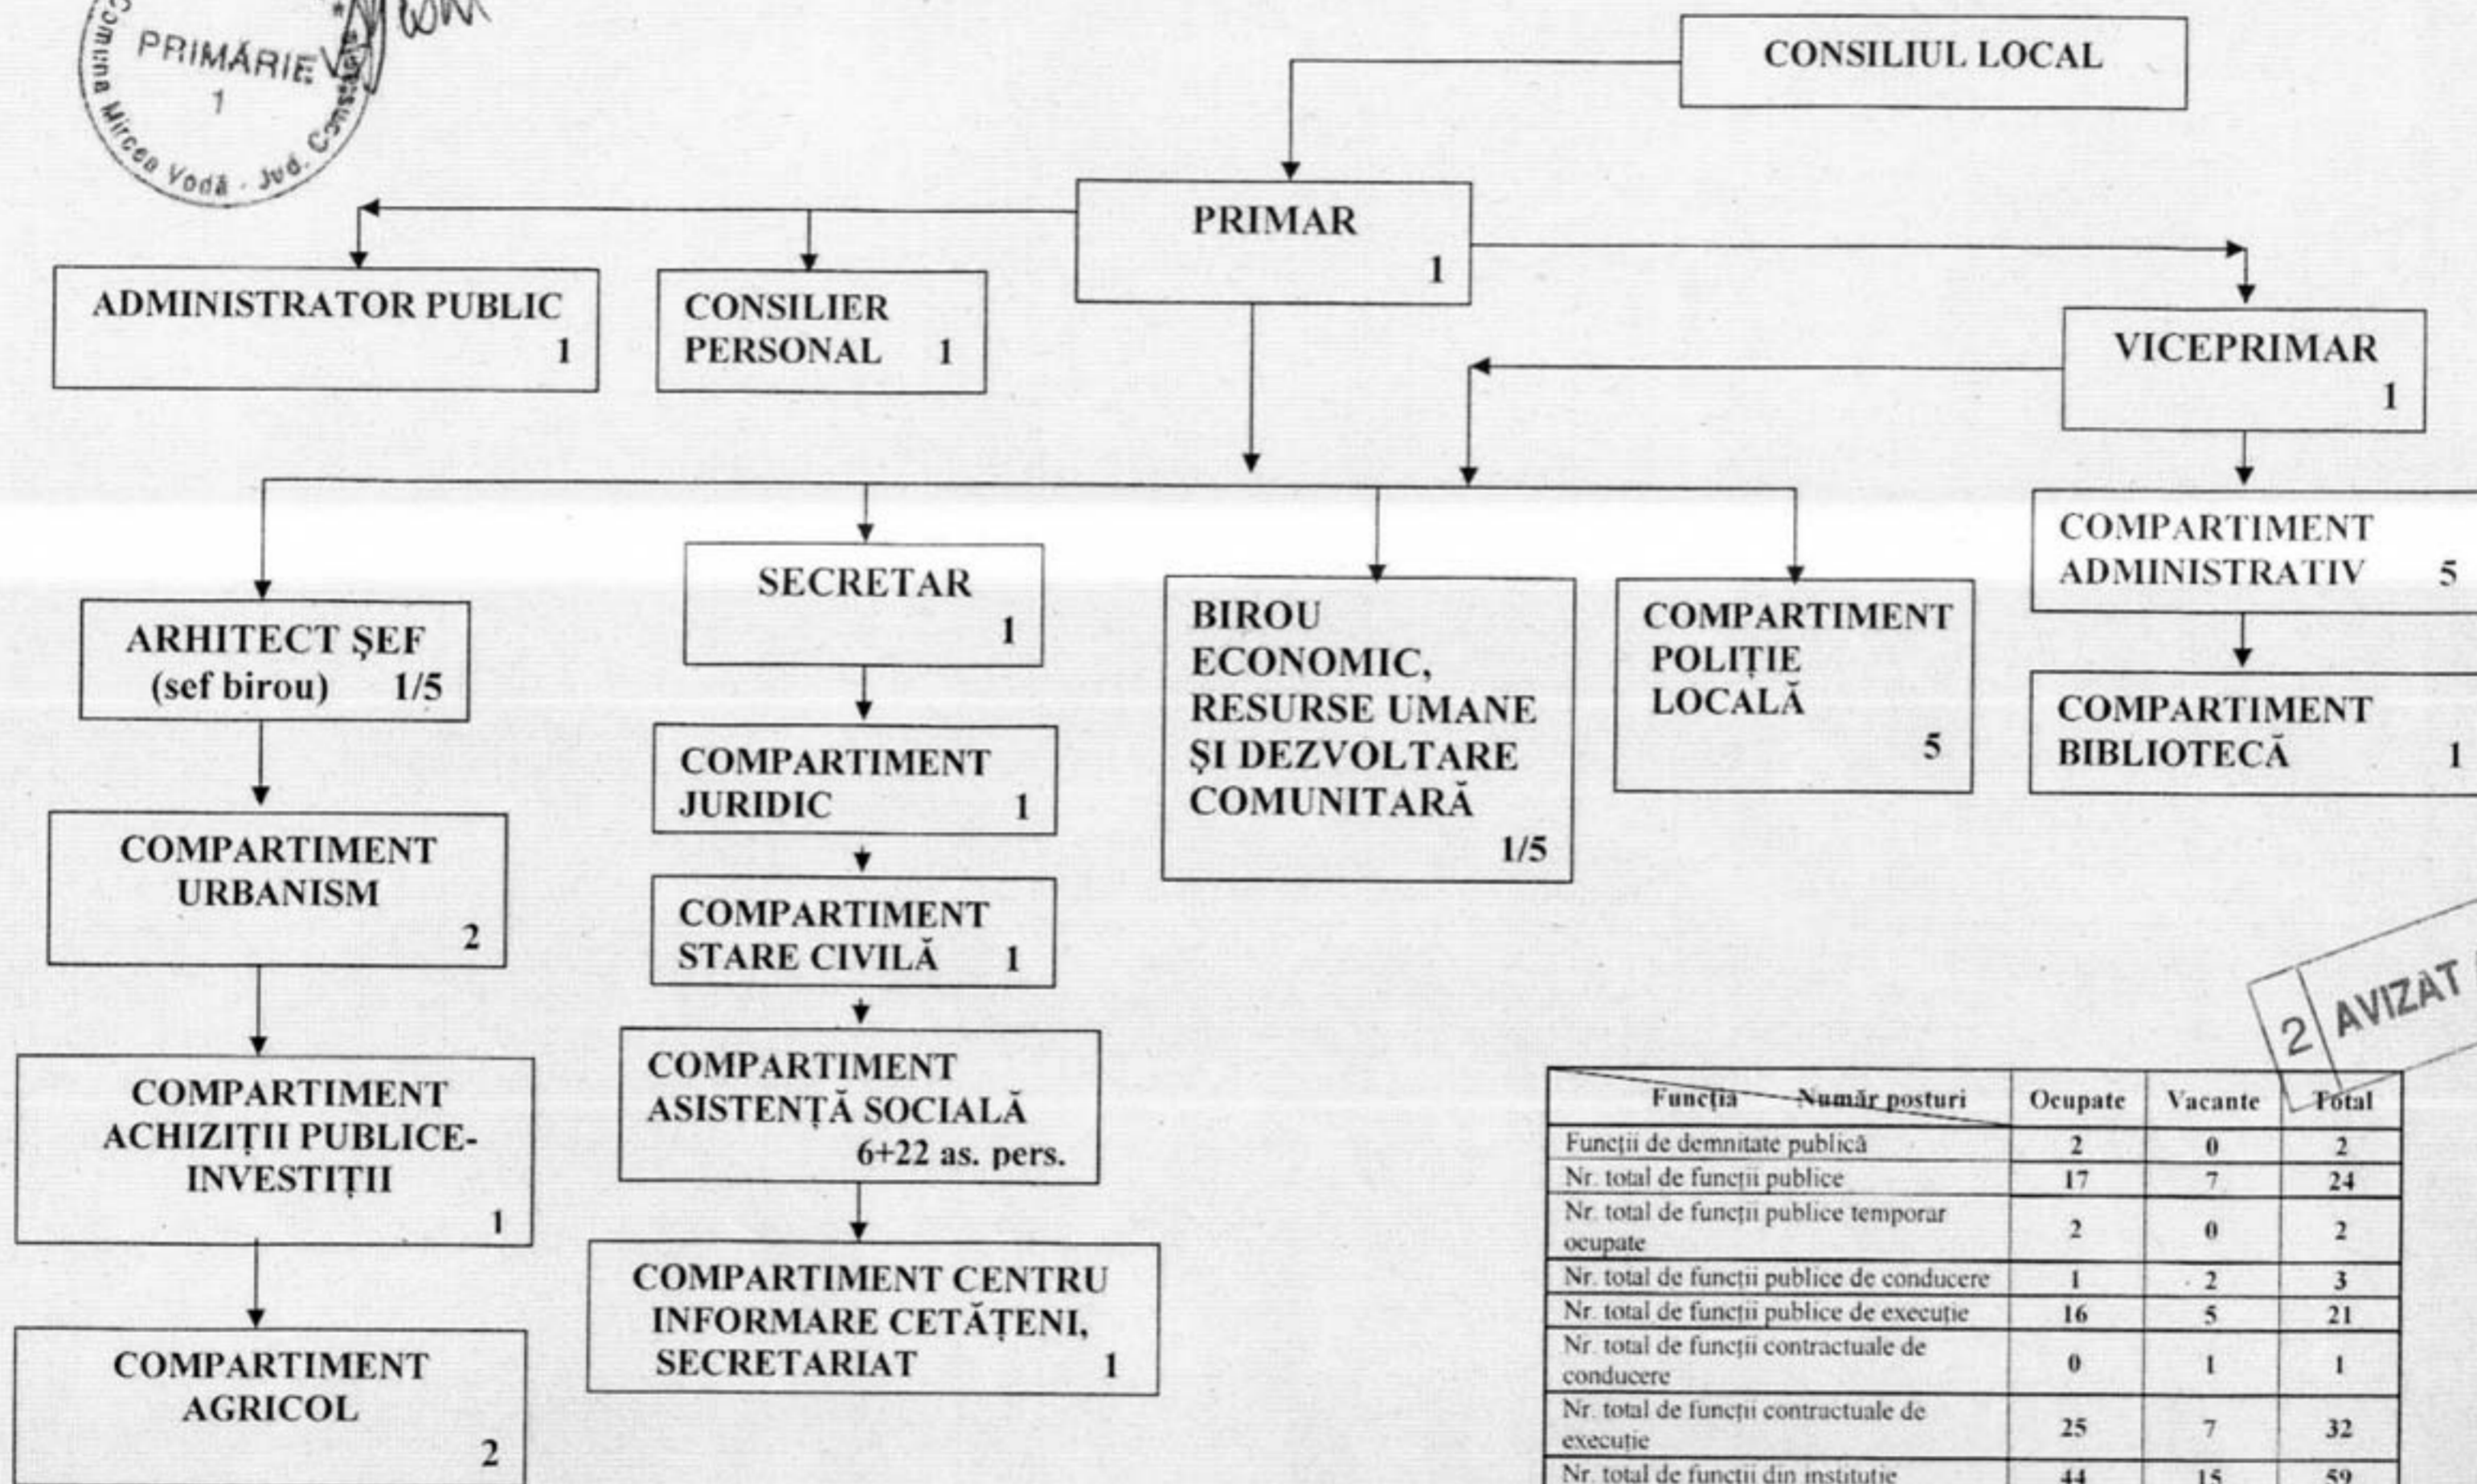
Comuna Mircea Vodă · Jud. Constanța
PRIMĂRIE
1

CONSILIUL LOCAL

PRIMAR
1

ADMINISTRATOR PUBLIC
1

CONSILIER PERSONAL 1

VICEPRIMAR
1

COMPARTIMENT ADMINISTRATIV 5

COMPARTIMENT BIBLIOTECĂ 1

ARHITECT ŞEF (sef birou) 1/5

SECRETAR
1

BIROU ECONOMIC, RESURSE UMANE ŞI DEZVOLTARE COMUNITARĂ
1/5

COMPARTIMENT POLIŢIE LOCALĂ
5

COMPARTIMENT URBANISM
2

COMPARTIMENT JURIDIC 1

COMPARTIMENT STARE CIVILĂ 1

COMPARTIMENT ACHIZIŢII PUBLICE-INVESTIŢII
1

COMPARTIMENT ASISTENŢĂ SOCIALĂ
6+22 as. pers.

COMPARTIMENT AGRICOL
2

COMPARTIMENT CENTRU INFORMARE CETĂŢENI, SECRETARIAT 1

2 AVIZAT

| Funcţia / Număr posturi | Ocupate | Vacante | Total |
|---|---|---|---|
| Funcţii de demnitate publică | 2 | 0 | 2 |
| Nr. total de funcţii publice | 17 | 7 | 24 |
| Nr. total de funcţii publice temporar ocupate | 2 | 0 | 2 |
| Nr. total de funcţii publice de conducere | 1 | 2 | 3 |
| Nr. total de funcţii publice de execuţie | 16 | 5 | 21 |
| Nr. total de funcţii contractuale de conducere | 0 | 1 | 1 |
| Nr. total de funcţii contractuale de execuţie | 25 | 7 | 32 |
| Nr. total de funcţii din instituţie | 44 | 15 | 59 |